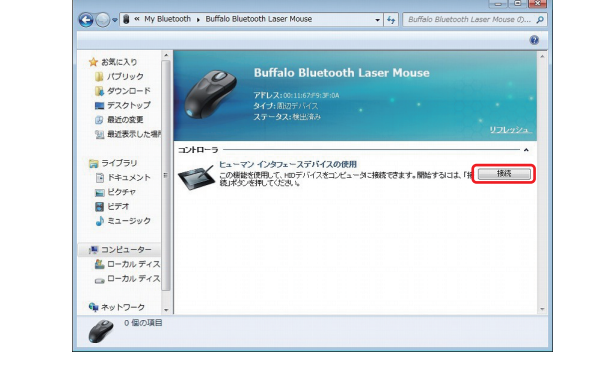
« My Bluetooth ▸ Buffalo Bluetooth Laser Mouse

Buffalo Bluetooth Laser Mouse の...

お気に入り
パブリック
ダウンロード
デスクトップ
最近の変更
最近表示した場所

ライブラリ
ドキュメント
ピクチャ
ビデオ
ミュージック

コンピューター
ローカル ディスク
ローカル ディスク

ネットワーク

Buffalo Bluetooth Laser Mouse
アドレス: 00:11:67:F9:3F:0A
タイプ: 周辺デバイス
ステータス: 検出済み

リフレッシュ

コントローラ

ヒューマン インタフェースデバイスの使用
この機能を使用して、HIDデバイスをコンピュータに接続できます。開始するには、「接続」ボタンを押してください。

接続

0 個の項目